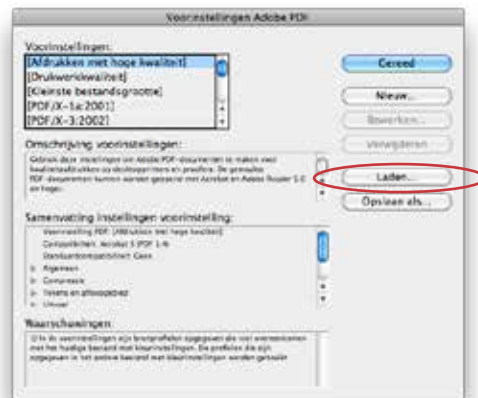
Voorinstellingen Adobe PDF

Voorinstellingen:

[Afdrukken met hoge kwaliteit]
[Drukwerkkwaliteit]
[Kleinste bestandsgrootte]
[PDF/X-1a:2001]
[PDF/X-3:2002]

Gereed

Nieuw...

Bewerken...

Verwijderen

Omschrijving voorinstellingen:

Gebruik deze instellingen om Adobe PDF-documenten te maken voor kwaliteitsafdrukken op desktopprinters en proofers. De gemaakte PDF-documenten kunnen worden geopend met Acrobat en Adobe Reader 5.0 en hoger.

Laden...

Opslaan als...

Samenvatting instellingen voorinstelling:

Voorinstelling PDF: [Afdrukken met hoge kwaliteit]
Compatibiliteit: Acrobat 5 (PDF 1.4)
Standaardcompatibiliteit: Geen
Algemeen
Compressie
Tekens en afloopgebied
Uitvoer

Waarschuwingen

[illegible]